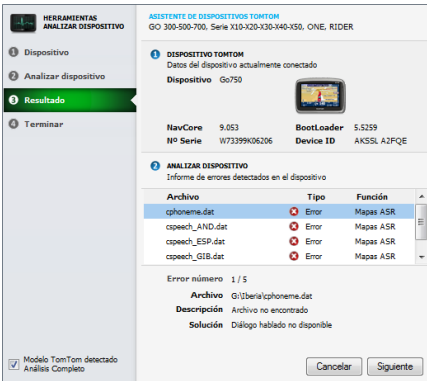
HERRAMIENTAS ANALIZAR DISPOSITIVO

ASISTENTE DE DISPOSITIVOS TOMTOM
GO 300-500-700, Serie X10-X20-X30-X40-X50, ONE, RIDER

1 Dispositivo
2 Analizar dispositivo
3 Resultado
4 Terminar

1 DISPOSITIVO TOMTOM
Datos del dispositivo actualmente conectado

Dispositivo Go750

NavCore 9.053
Nº Serie W73399K06206
BootLoader 5.5259
Device ID AKSSL A2FQE

2 ANALIZAR DISPOSITIVO
Informe de errores detectados en el dispositivo

| Archivo | Tipo | Función |
|---|---|---|
| cphoneme.dat | Error | Mapas ASR |
| cspeech_AND.dat | Error | Mapas ASR |
| cspeech_ESP.dat | Error | Mapas ASR |
| cspeech_GIB.dat | Error | Mapas ASR |

Error número 1 / 5
Archivo G:\Iberia\cphoneme.dat
Descripción Archivo no encontrado
Solución Diálogo hablado no disponible

Modelo TomTom detectado
Análisis Completo

Cancelar
Siguiente